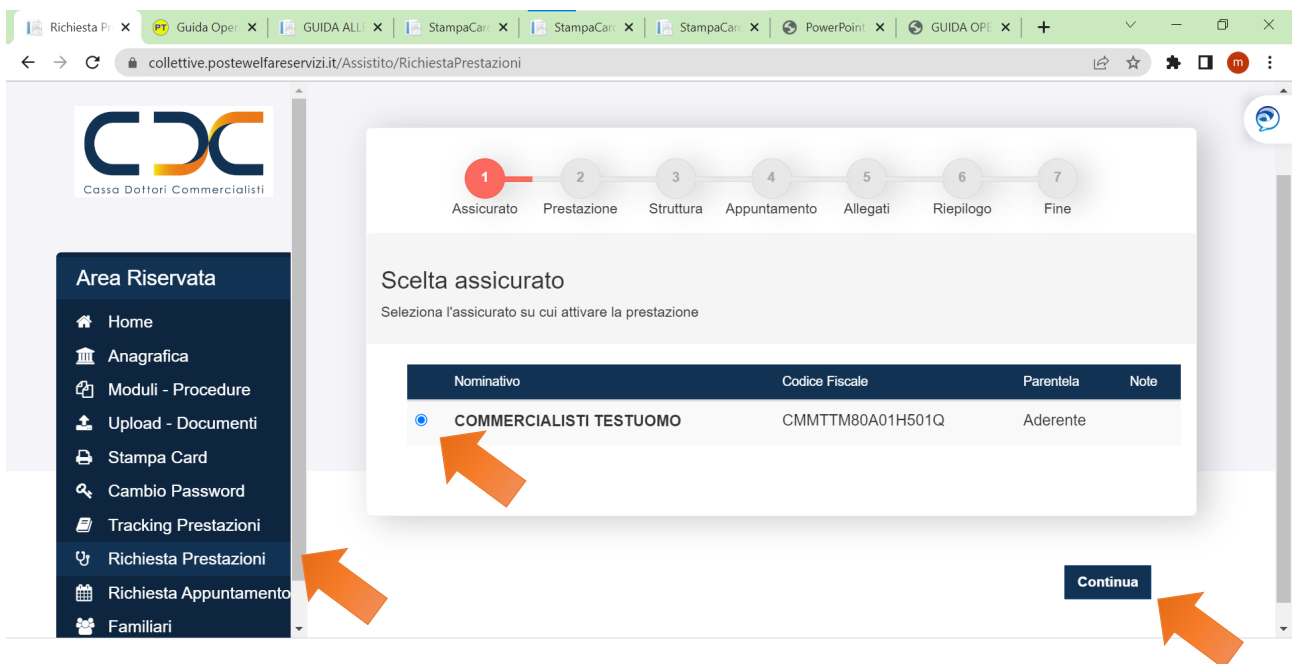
Richiesta Pr ×
PT Guida Oper ×
GUIDA ALL ×
StampaCar ×
StampaCar ×
StampaCar ×
PowerPoint ×
GUIDA OPE ×
+

collettive.postewelfareservizi.it/Assistito/RichiestaPrestazioni

m

CDC
Cassa Dottori Commercialisti

Area Riservata
Home
Anagrafica
Moduli - Procedure
Upload - Documenti
Stampa Card
Cambio Password
Tracking Prestazioni
Richiesta Prestazioni
Richiesta Appuntamento
Familiari

1 Assicurato
2 Prestazione
3 Struttura
4 Appuntamento
5 Allegati
6 Riepilogo
7 Fine

Scelta assicurato
Seleziona l'assicurato su cui attivare la prestazione

| | Nominativo | Codice Fiscale | Parentela | Note |
|---|---|---|---|---|
| | COMMERCIALISTI TESTUOMO | CMMTTM80A01H501Q | Aderente | |

Continua